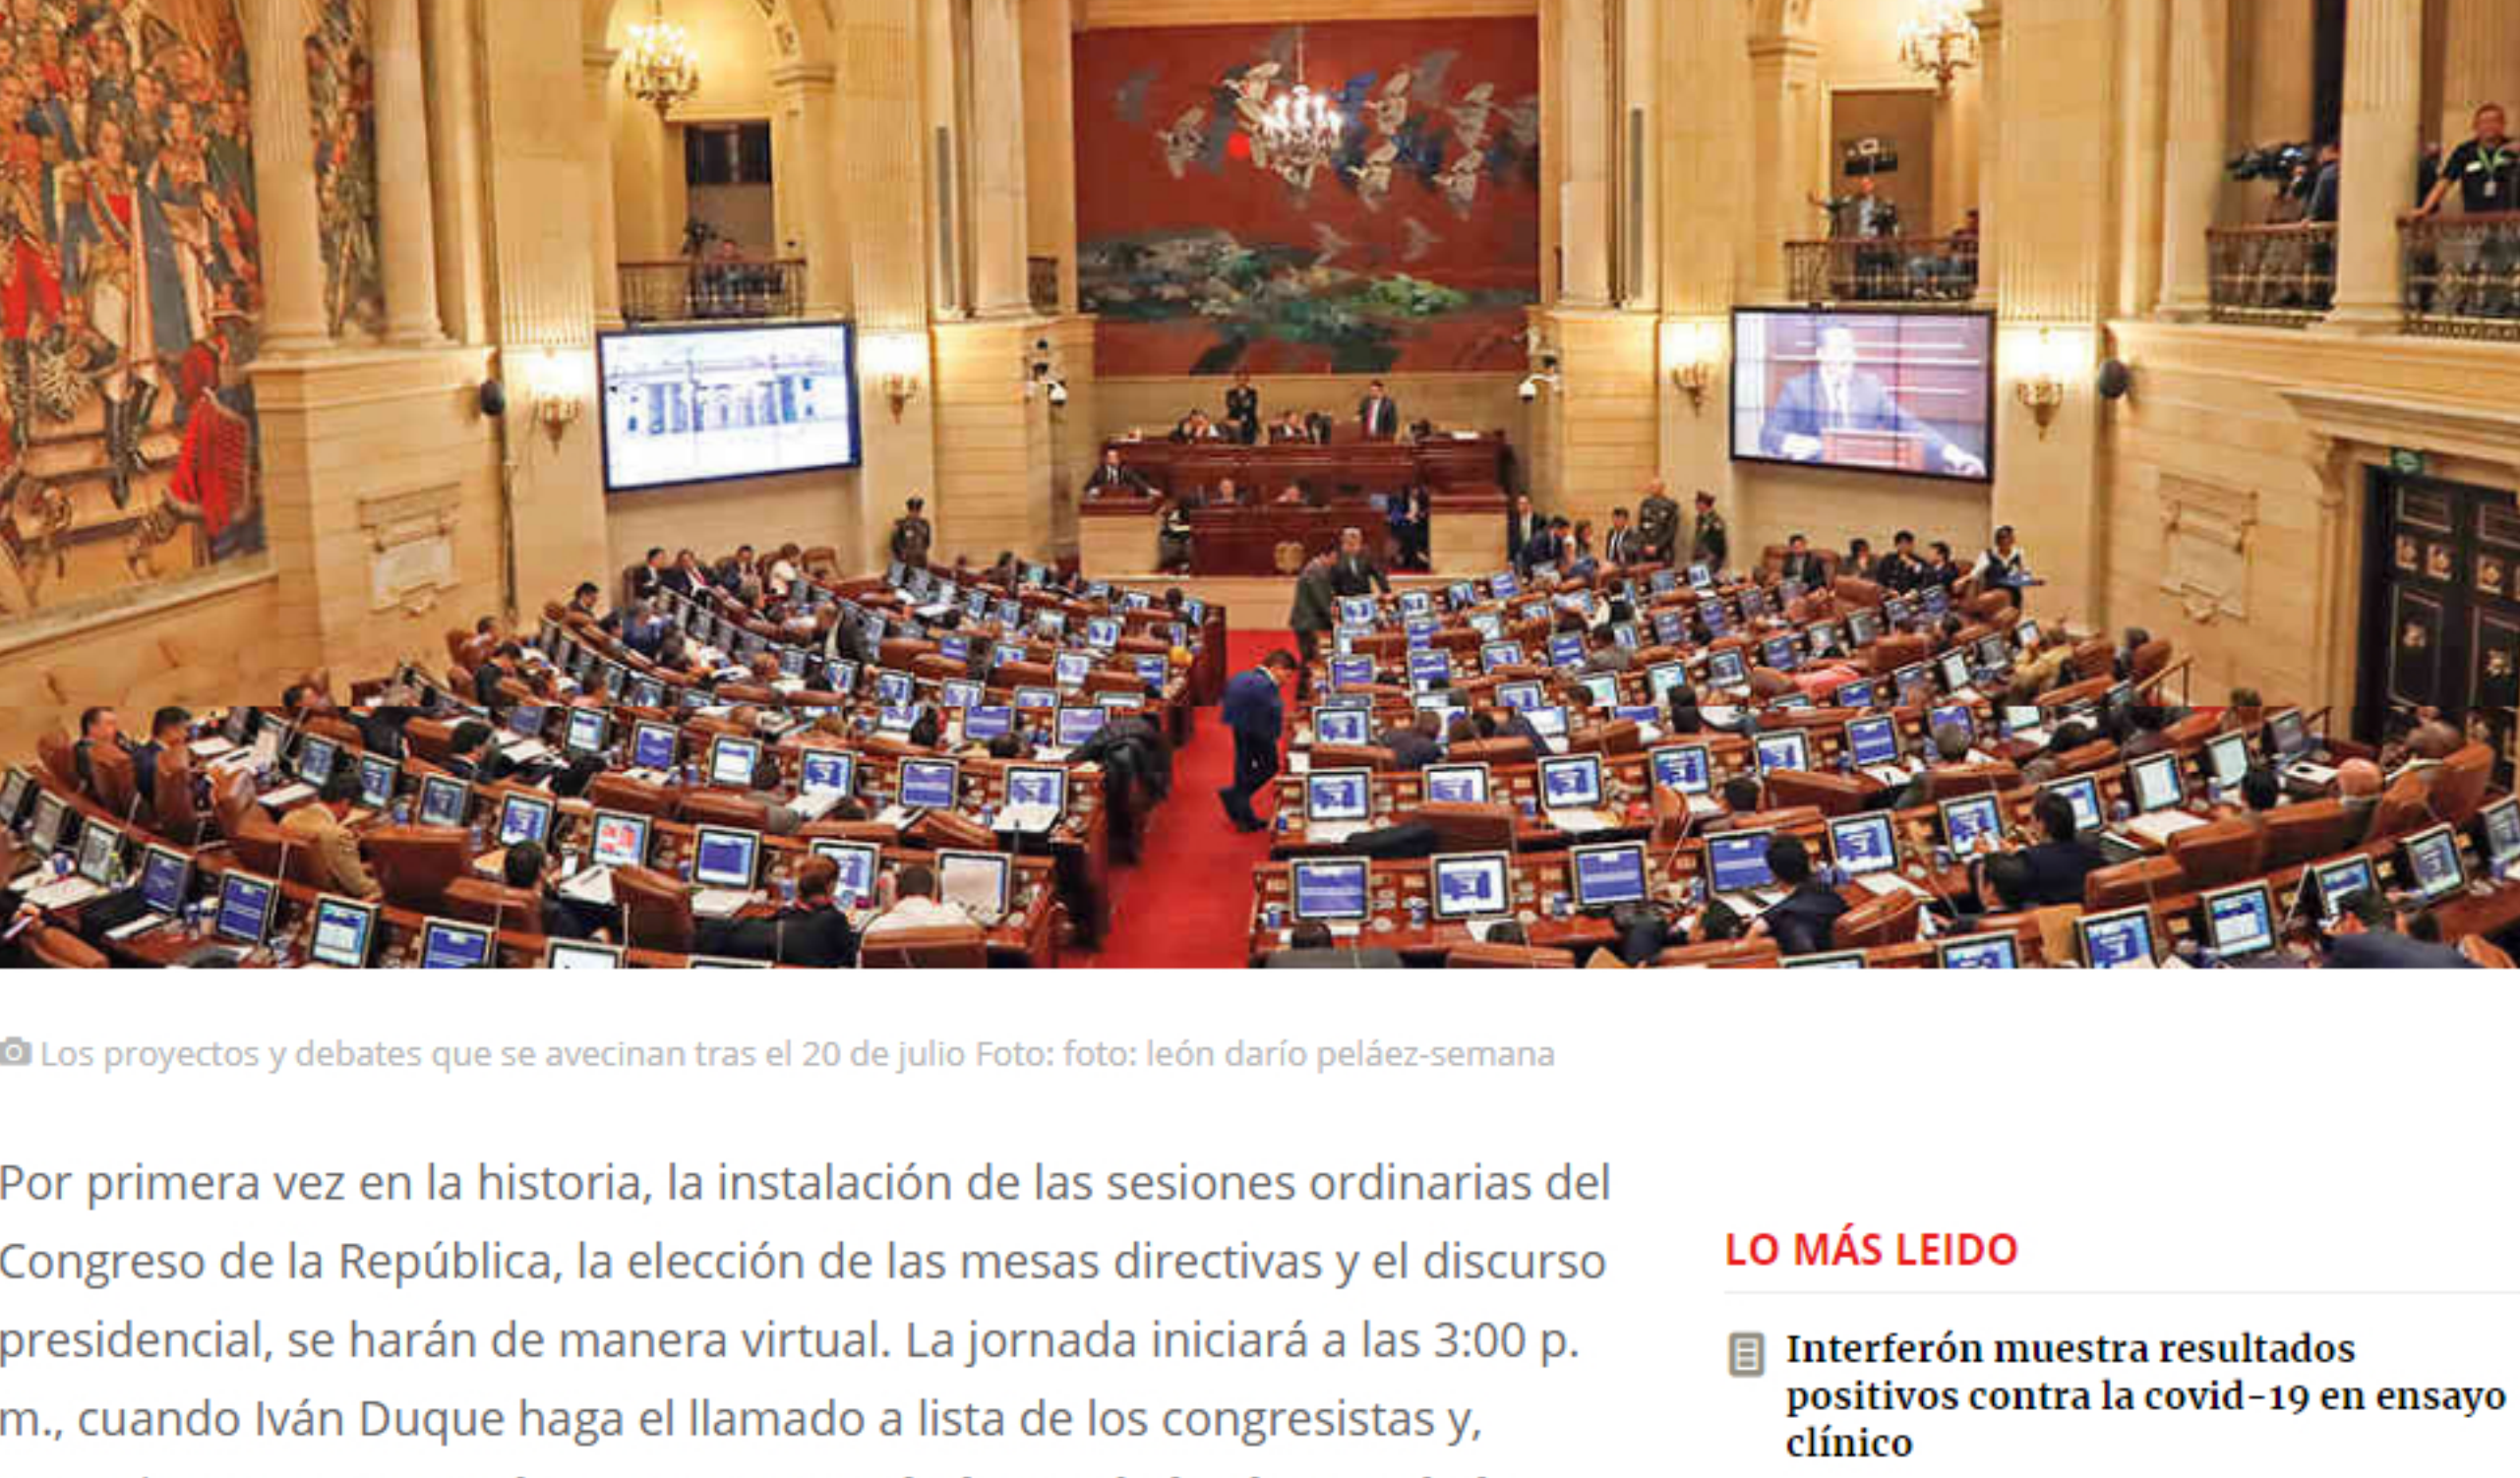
Los proyectos y debates que se avecinan tras el 20 de julio Foto: foto: león darío peláez-semana

Por primera vez en la historia, la instalación de las sesiones ordinarias del Congreso de la República, la elección de las mesas directivas y el discurso presidencial, se harán de manera virtual. La jornada iniciará a las 3:00 p. m., cuando Iván Duque haga el llamado a lista de los congresistas y, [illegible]

LO MÁS LEIDO

Interferón muestra resultados positivos contra la covid-19 en ensayo clínico